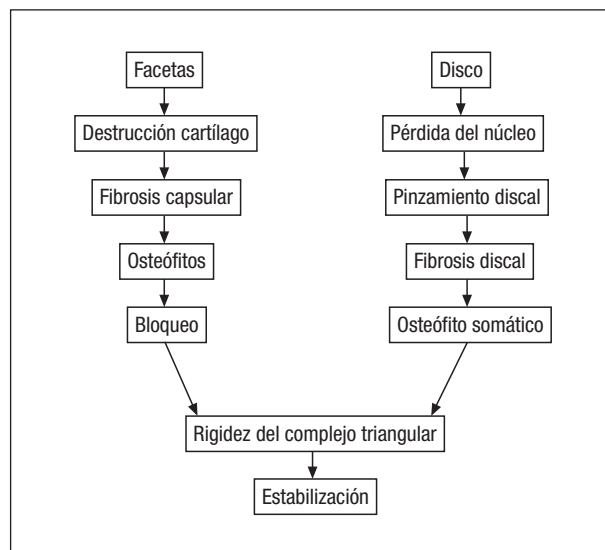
Facetas

Destrucción cartílago

Fibrosis capsular

Osteófitos

Bloqueo

Disco

Pérdida del núcleo

Pinzamiento discal

Fibrosis discal

Osteófito somático

Rigidez del complejo triangular

Estabilización